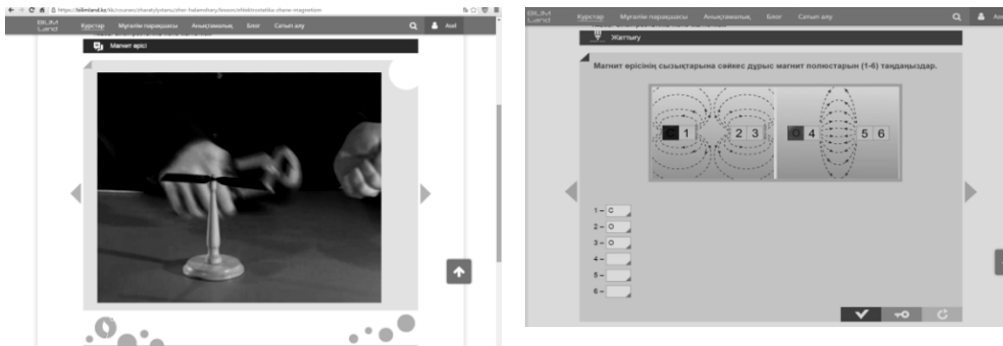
https://bilimland.kz/kk/courses/zharatylystanu/zher-halemdhary/lesson/elektrostatika-zhane-magnetizm

BILIM Land

Курстар Мұғалім парақшасы Анықтамалық Блог Сатып алу Asel

Магнит өрісі

BILIM Land

Курстар Мұғалім парақшасы Анықтамалық Блог Сатып алу

Жаттығу

Магнит өрісінің сызықтарына сәйкес дұрыс магнит полюстарын (1-6) таңдаңыздар.

1 2 3 4 5 6

1 – С
2 – О
3 – О
4 –
5 –
6 –